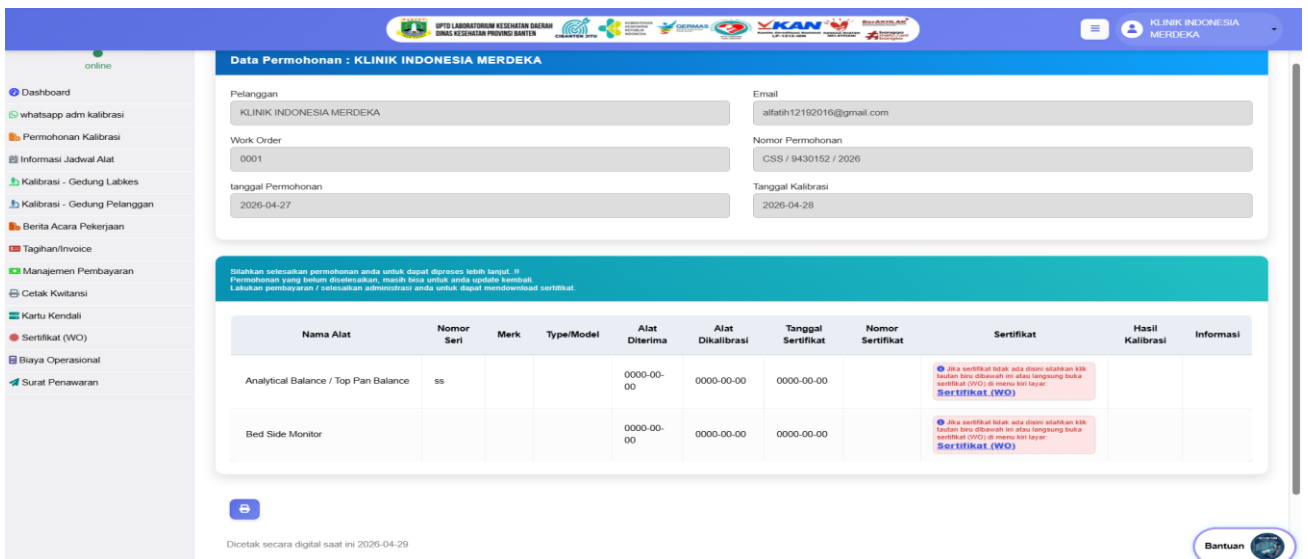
UPTD LABORATORIUM KESEHATAN DAERAH
DINAS KESEHATAN PROVINSI BANTEN

KAN

KLINIK INDONESIA MERDEKA

online

Dashboard
whatsapp adm kalibrasi
Permohonan Kalibrasi
Informasi Jadwal Alat
Kalibrasi - Gedung Labkes
Kalibrasi - Gedung Pelanggan
Berita Acara Pekerjaan
Tagihan/Invoice
Manajemen Pembayaran
Cetak Kwitansi
Kartu Kendali
Sertifikat (WO)
Biaya Operasional
Surat Penawaran

Data Permohonan : KLINIK INDONESIA MERDEKA

Pelanggan
KLINIK INDONESIA MERDEKA

Email
alfatih12192016@gmail.com

Work Order
0001

Nomor Permohonan
CSS / 9430152 / 2026

tanggal Permohonan
2026-04-27

Tanggal Kalibrasi
2026-04-28

Silahkan selesaikan permohonan anda untuk dapat diproses lebih lanjut..!!
Permohonan yang belum diselesaikan, masih bisa untuk anda update kembali.
Lakukan pembayaran / selesaikan administrasi anda untuk dapat mendownload sertifikat.

| Nama Alat | Nomor Seri | Merk | Type/Model | Alat Diterima | Alat Dikalibrasi | Tanggal Sertifikat | Nomor Sertifikat | Sertifikat | Hasil Kalibrasi | Informasi |
|---|---|---|---|---|---|---|---|---|---|---|
| Analytical Balance / Top Pan Balance | ss | | | 0000-00-00 | 0000-00-00 | 0000-00-00 | | Jika sertifikat tidak ada disini silahkan klik tautan biru dibawah ini atau langsung buka sertifikat (WO) di menu kiri layar. Sertifikat (WO) | | |
| Bed Side Monitor | | | | 0000-00-00 | 0000-00-00 | 0000-00-00 | | Jika sertifikat tidak ada disini silahkan klik tautan biru dibawah ini atau langsung buka sertifikat (WO) di menu kiri layar. Sertifikat (WO) | | |

Dicetak secara digital saat ini 2026-04-29

Bantuan